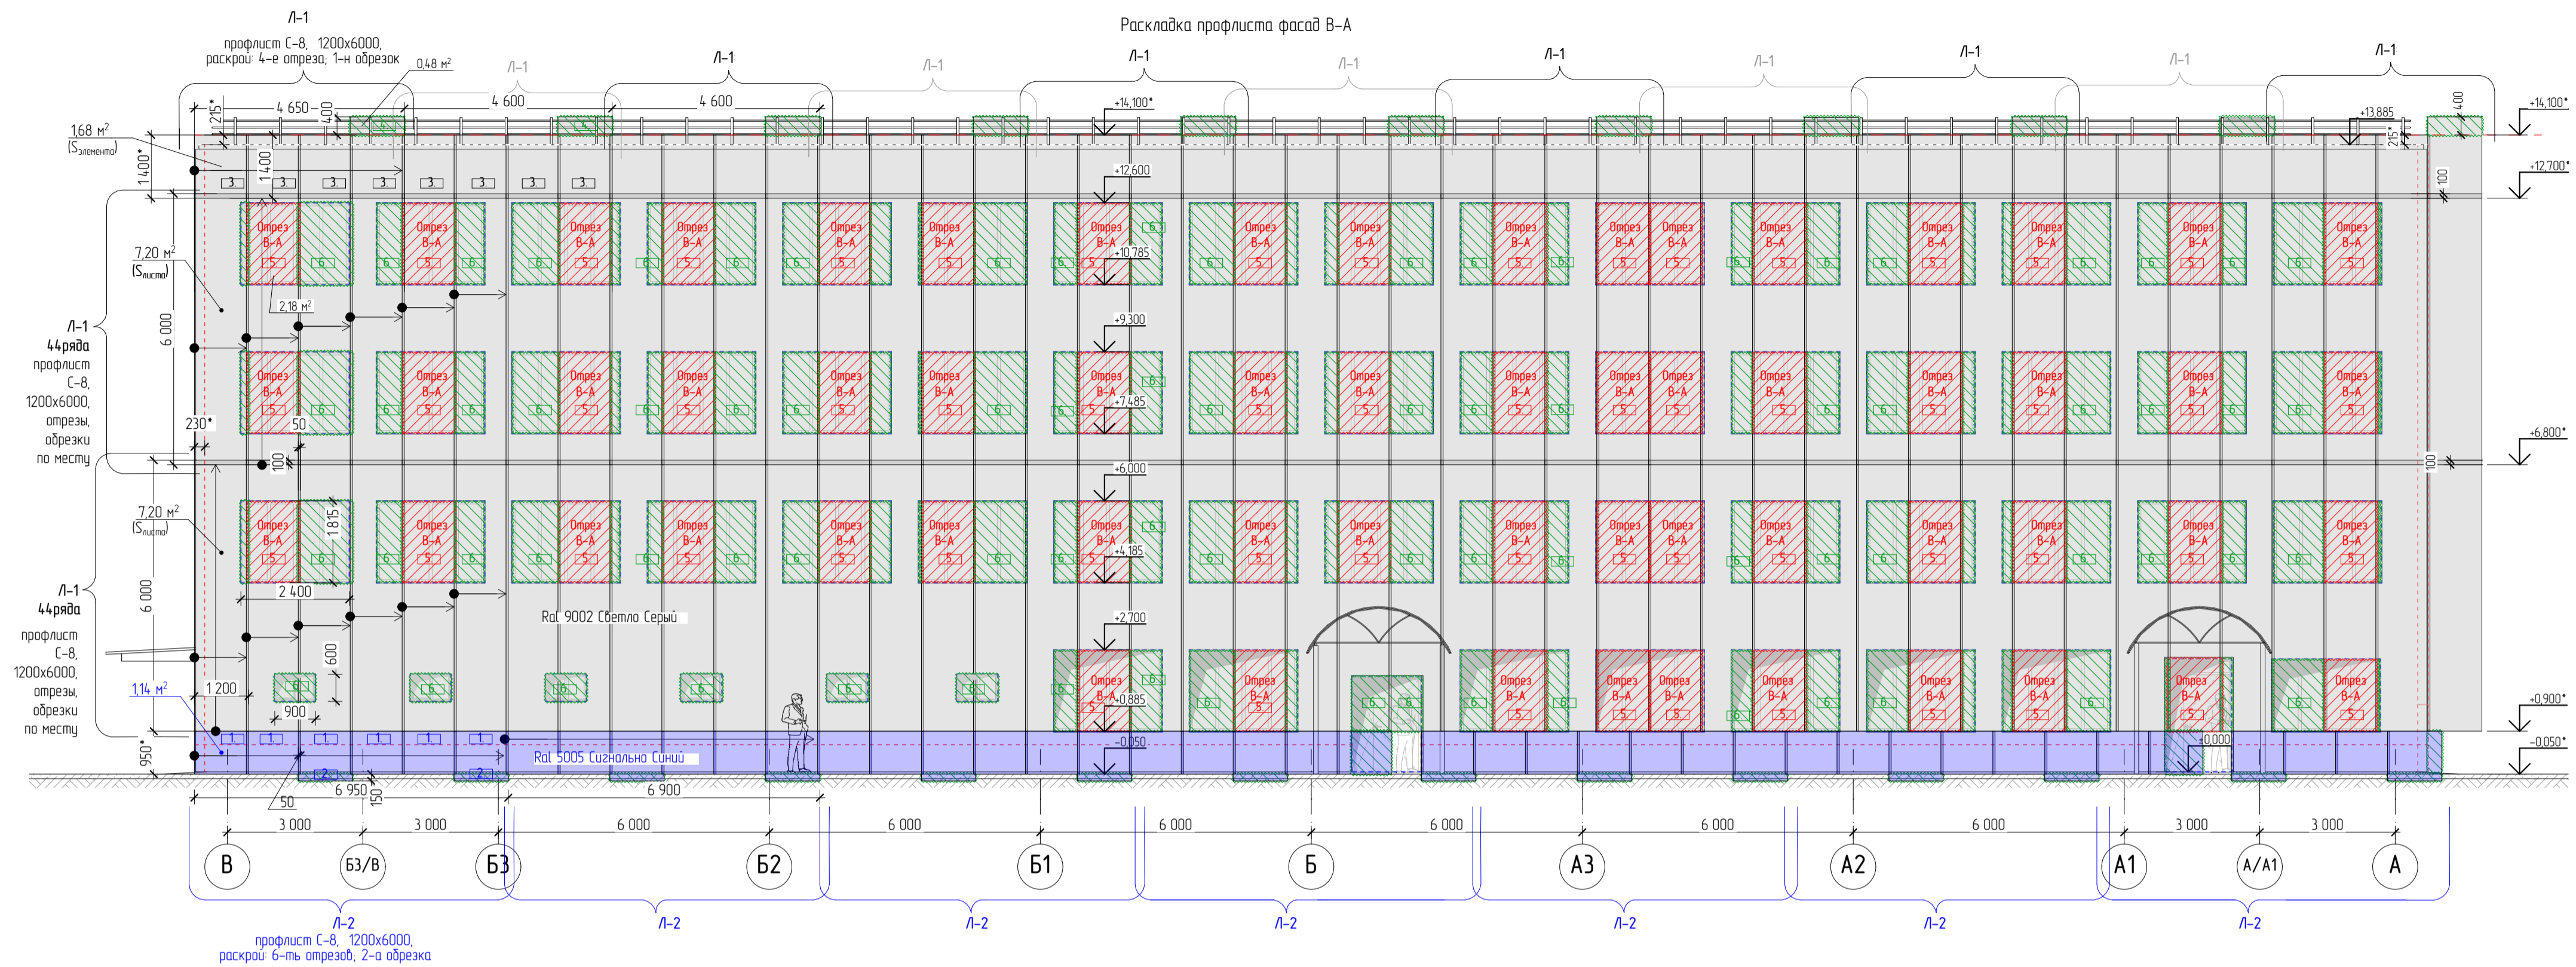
Раскладка профлиста фасад В-А

Л-1
профлист С-8, 1200х6000,
раскрой: 4-е отреза; 1-н обрезок

0,48 м²

Л-1 Л-1 Л-1 Л-1 Л-1 Л-1 Л-1 Л-1 Л-1 Л-1 Л-1 Л-1

215* 4 650 400 4 600 4 600

+14,100* +14,100* +13,885 400 215*

1,68 м²
($S_{элемента}$)

1400* 1400

3 3 3 3 3 3 3 3

+12,600 +12,700*

100

7,20 м²
($S_{листа}$)

Отрез В-А 5 6

+10,785

2,18 м²

+9,300

Л-1
44ряда
профлист
С-8,
1200х6000,
отрезы,
обрезки
по месту

6 000

+7,485

230* 50

100 100 +6,800*

+6,000

7,20 м²
($S_{листа}$)

1 815

+4,185

2 400

Л-1
44ряда
профлист
С-8,
1200х6000,
отрезы,
обрезки
по месту

6 000

Ral 9002 Светло Серый

+2,700

600

1,14 м²

1 200

6 6 6 6 6 6

900

+0,885

+0,900*

1 1 1 1 1 1

-0,050 -0,050*

950*

Ral 5005 Сигнально Синий

2 2

+0,000

50 6 950 150 6 900

3 000 3 000 6 000 6 000 6 000 6 000 6 000 6 000 3 000 3 000

В Б3/В Б3 Б2 Б1 Б А3 А2 А1 А/А1 А

Л-2 Л-2 Л-2 Л-2 Л-2 Л-2 Л-2

профлист С-8, 1200х6000,
раскрой: 6-ть отрезов, 2-а обрезка